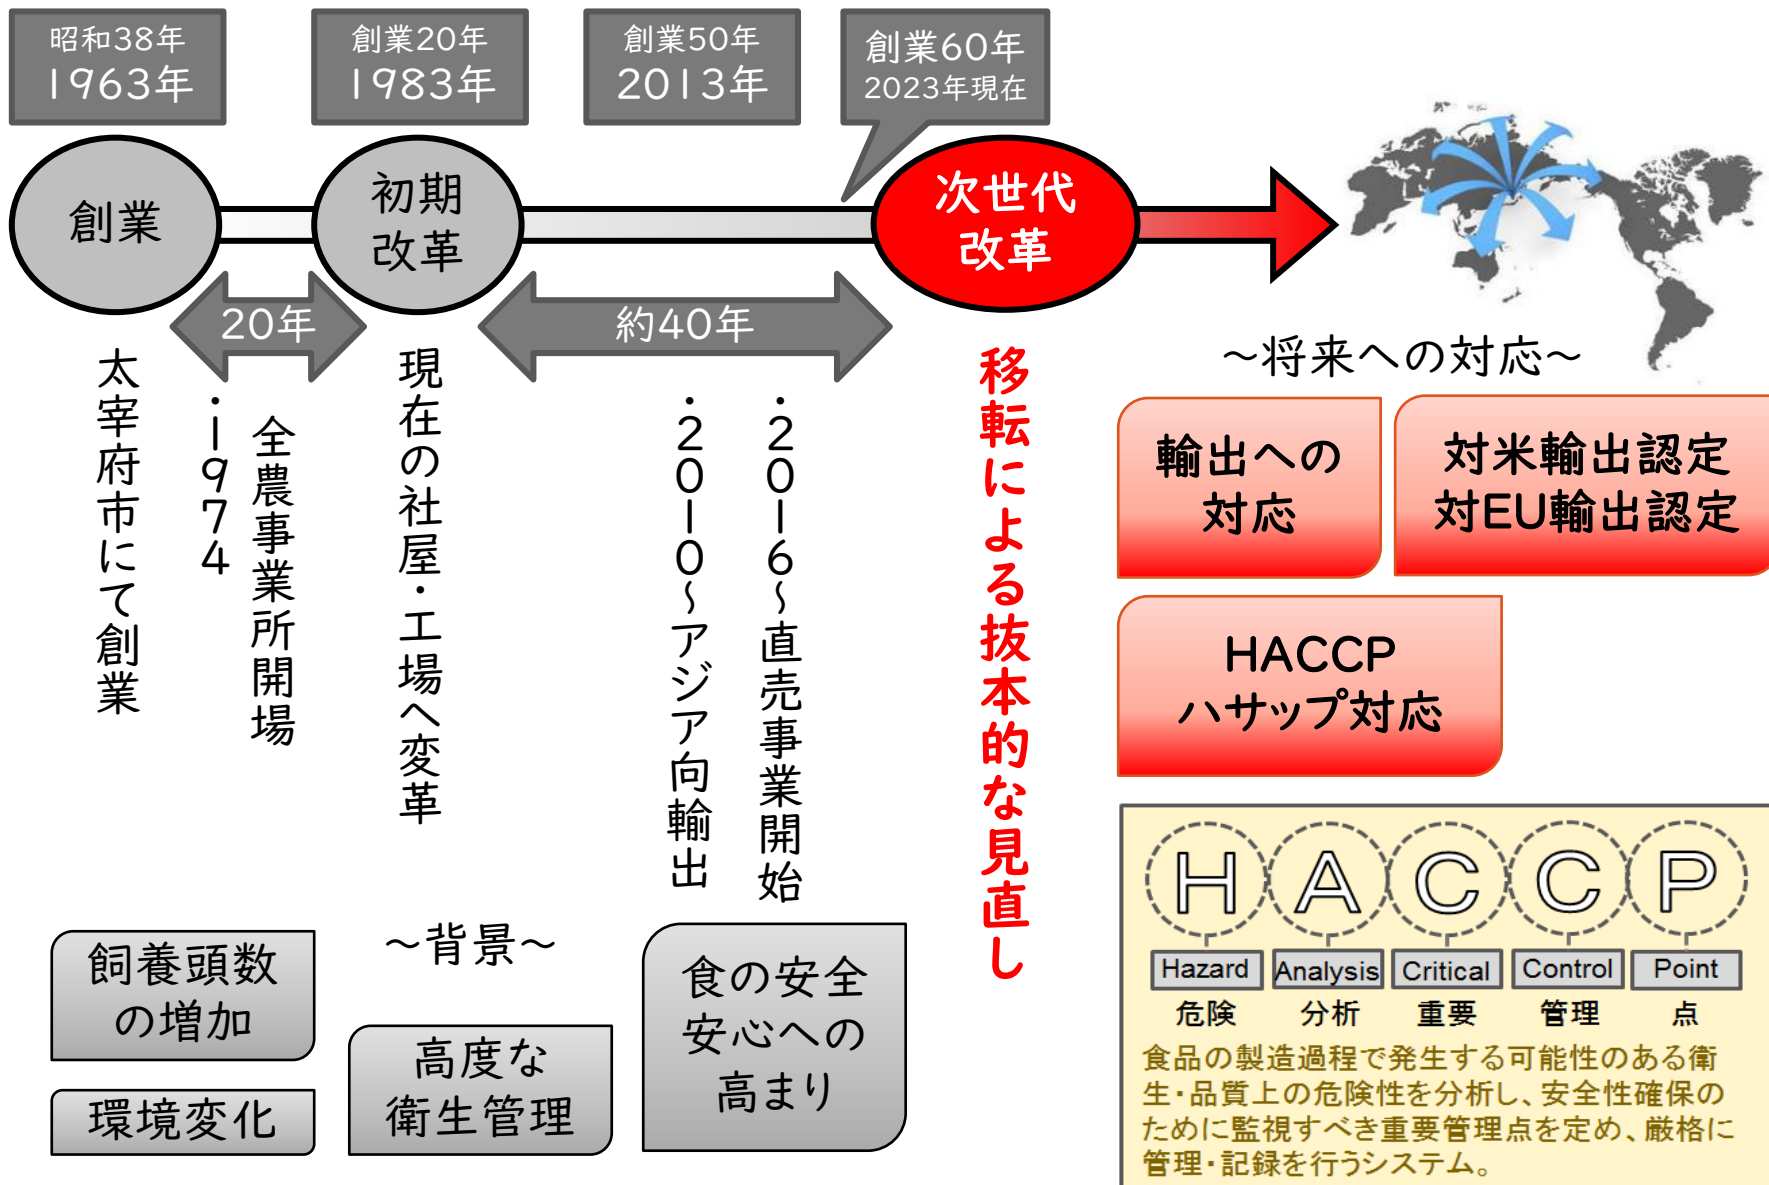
昭和38年
1963年

創業20年
1983年

創業50年
2013年

創業60年
2023年現在

創業

初期改革

次世代改革

20年

約40年

太宰府市にて創業

・1974 全農事業所開場

現在の社屋・工場へ変革

・2010~アジア向輸出

・2016~直売事業開始

移転による抜本的な見直し

~将来への対応~

輸出への対応

対米輸出認定
対EU輸出認定

HACCP
ハサップ対応

飼養頭数の増加

環境変化

~背景~

高度な衛生管理

食の安全安心への高まり

H A C C P
Hazard 危険
Analysis 分析
Critical 重要
Control 管理
Point 点

食品の製造過程で発生する可能性のある衛生・品質上の危険性を分析し、安全性確保のために監視すべき重要管理点を定め、厳格に管理・記録を行うシステム。